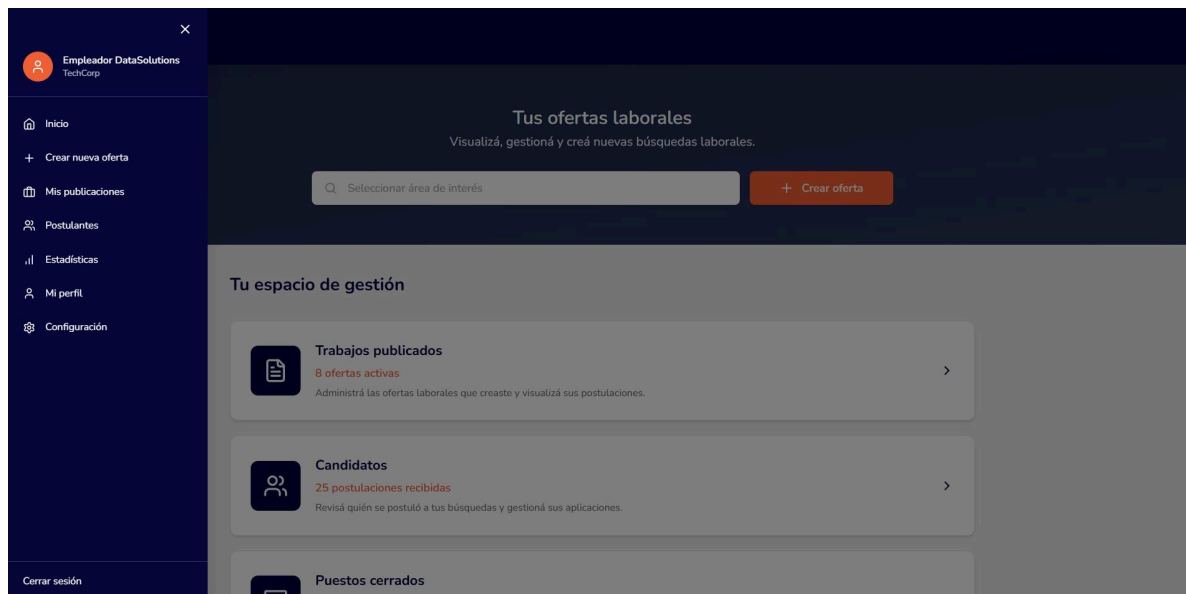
×

Empleador DataSolutions
TechCorp

Inicio

+ Crear nueva oferta

Mis publicaciones

Postulantes

Estadísticas

Mi perfil

Configuración

Cerrar sesión

Tus ofertas laborales

Visualizá, gestioná y creá nuevas búsquedas laborales.

Seleccionar área de interés

+ Crear oferta

Tu espacio de gestión

Trabajos publicados

8 ofertas activas

Administrá las ofertas laborales que creaste y visualizá sus postulaciones.

Candidatos

25 postulaciones recibidas

Revisá quién se postuló a tus búsquedas y gestioná sus aplicaciones.

Puestos cerrados